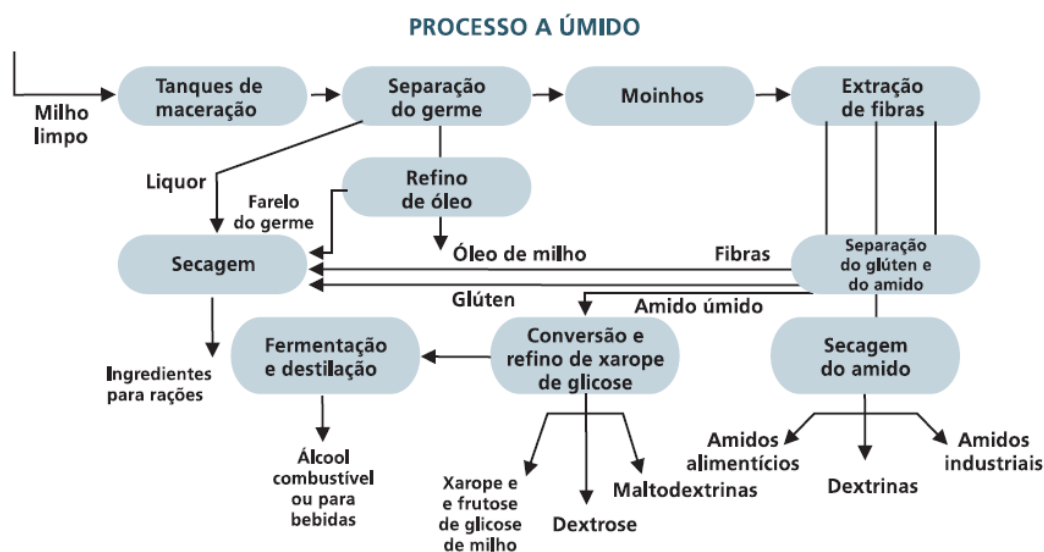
PROCESSO A ÚMIDO

Milho limpo

Tanques de maceração

Separação do germe

Moinhos

Extração de fibras

Liquor

Farelo do germe

Refino de óleo

Óleo de milho

Secagem

Fibras

Separação do glúten e do amido

Glúten

Amido úmido

Ingredientes para rações

Fermentação e destilação

Conversão e refino de xarope de glicose

Secagem do amido

Álcool combustível ou para bebidas

Xarope e e frutose de glicose de milho

Dextrose

Maltodextrinas

Amidos alimentícios

Dextrinas

Amidos industriais